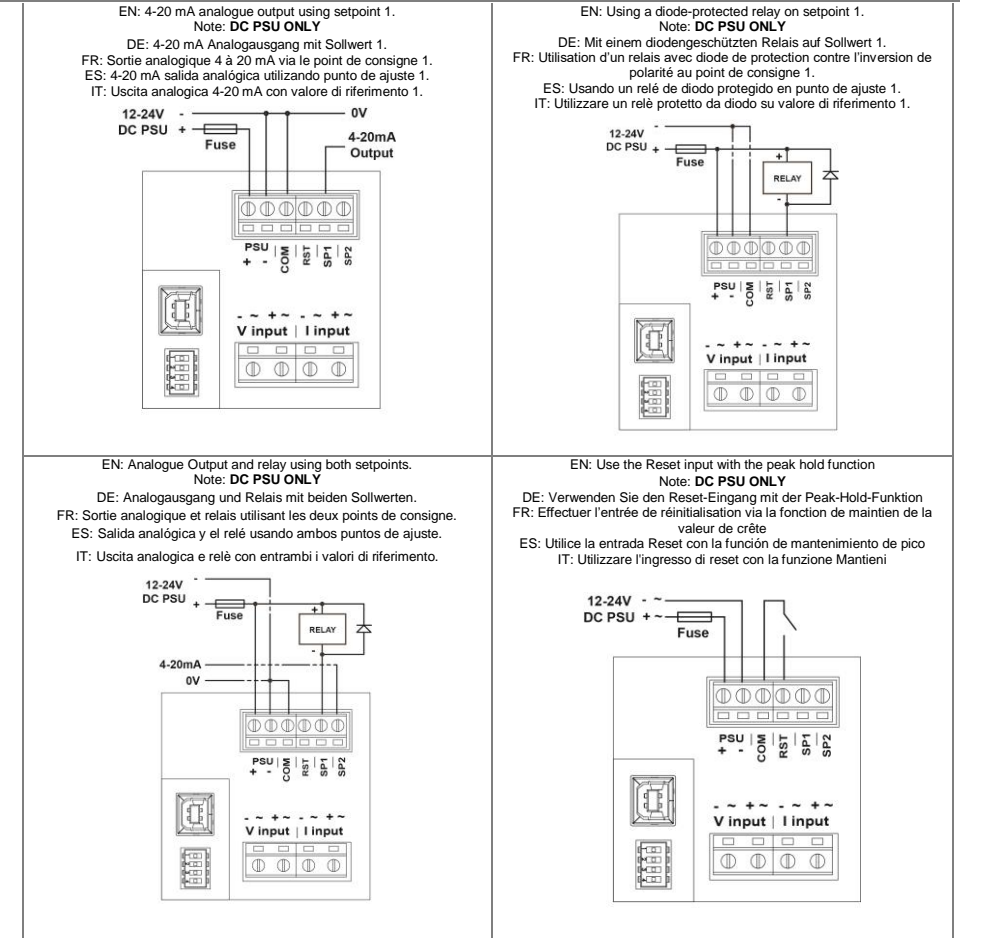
EN: 4-20 mA analogue output using setpoint 1.
Note: **DC PSU ONLY**
DE: 4-20 mA Analogausgang mit Sollwert 1.
FR: Sortie analogique 4 à 20 mA via le point de consigne 1.
ES: 4-20 mA salida analógica utilizando punto de ajuste 1.
IT: Uscita analogica 4-20 mA con valore di riferimento 1.

12-24V DC PSU - + Fuse 0V 4-20mA Output

PSU + - COM RST SP1 SP2

- ~ + ~ V input - ~ + ~ I input

EN: Using a diode-protected relay on setpoint 1.
Note: **DC PSU ONLY**
DE: Mit einem diodengeschützten Relais auf Sollwert 1.
FR: Utilisation d'un relais avec diode de protection contre l'inversion de polarité au point de consigne 1.
ES: Usando un relé de diodo protegido en punto de ajuste 1.
IT: Utilizzare un relè protetto da diodo su valore di riferimento 1.

12-24V DC PSU - + Fuse + RELAY -

PSU + - COM RST SP1 SP2

- ~ + ~ V input - ~ + ~ I input

EN: Analogue Output and relay using both setpoints.
Note: **DC PSU ONLY**
DE: Analogausgang und Relais mit beiden Sollwerten.
FR: Sortie analogique et relais utilisant les deux points de consigne.
ES: Salida analógica y el relé usando ambos puntos de ajuste.
IT: Uscita analogica e relè con entrambi i valori di riferimento.

12-24V DC PSU - + Fuse + RELAY - 4-20mA 0V

PSU + - COM RST SP1 SP2

- ~ + ~ V input - ~ + ~ I input

EN: Use the Reset input with the peak hold function
Note: **DC PSU ONLY**
DE: Verwenden Sie den Reset-Eingang mit der Peak-Hold-Funktion
FR: Effectuer l'entrée de réinitialisation via la fonction de maintien de la valeur de crête
ES: Utilice la entrada Reset con la función de mantenimiento de pico
IT: Utilizzare l'ingresso di reset con la funzione Mantieni

12-24V DC PSU - ~ + ~ Fuse

PSU + - COM RST SP1 SP2

- ~ + ~ V input - ~ + ~ I input